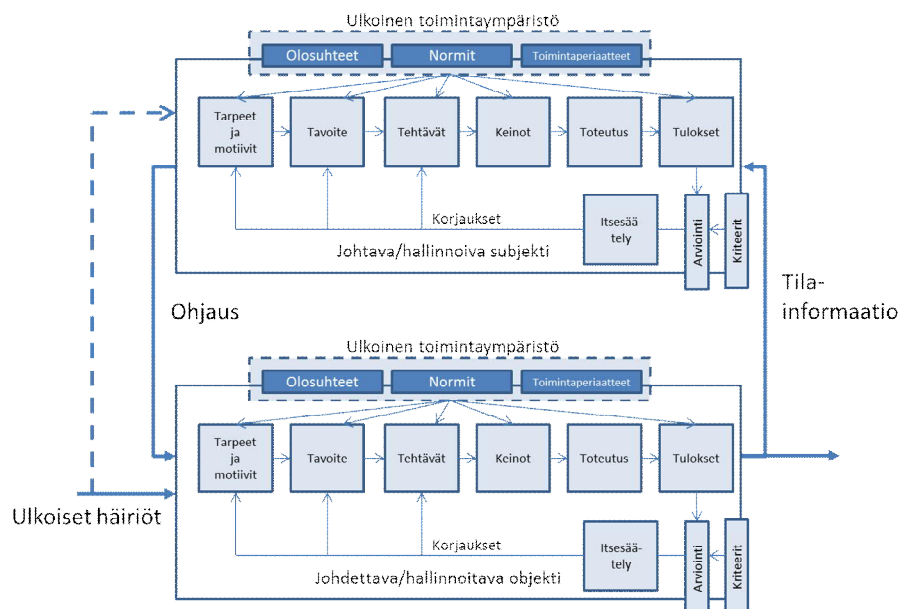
Ulkoinen toimintaympäristö

Olosuhteet

Normit

Toimintaperiaatteet

Tarpeet ja motiivit

Tavoite

Tehtävät

Keinot

Toteutus

Tulokset

Korjaukset

Itsesäätely

Arviointi

Kriteerit

Johtava/hallinnoiva subjekti

Ohjaus

Tila-informaatio

Ulkoinen toimintaympäristö

Olosuhteet

Normit

Toimintaperiaatteet

Tarpeet ja motiivit

Tavoite

Tehtävät

Keinot

Toteutus

Tulokset

Ulkoiset häiriöt

Korjaukset

Itsesäätely

Arviointi

Kriteerit

Johdettava/hallinnoitava objekti